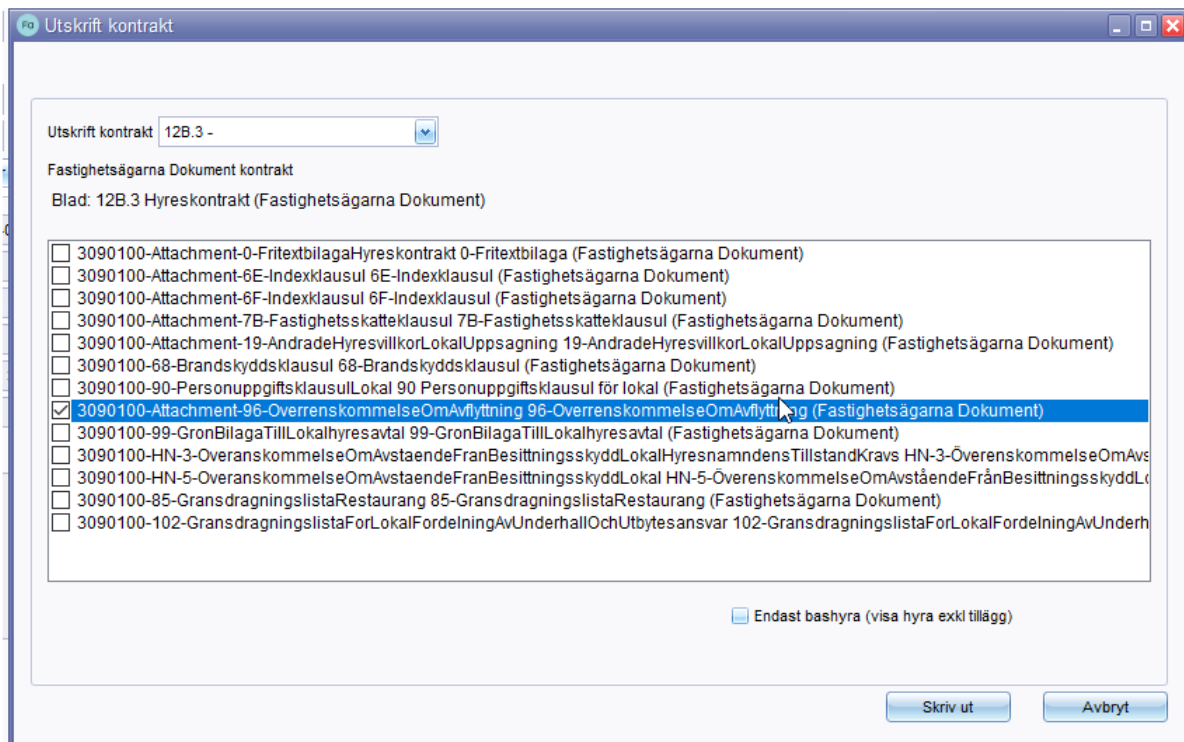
Utskrift kontrakt

Utskrift kontrakt 12B.3 -

Fastighetsägarna Dokument kontrakt

Blad: 12B.3 Hyreskontrakt (Fastighetsägarna Dokument)

3090100-Attachment-0-FritextbilagaHyreskontrakt 0-Fritextbilaga (Fastighetsägarna Dokument)
3090100-Attachment-6E-Indexklausul 6E-Indexklausul (Fastighetsägarna Dokument)
3090100-Attachment-6F-Indexklausul 6F-Indexklausul (Fastighetsägarna Dokument)
3090100-Attachment-7B-Fastighetsskatteklausul 7B-Fastighetsskatteklausul (Fastighetsägarna Dokument)
3090100-Attachment-19-AndradeHyresvillkorLokalUppsagning 19-AndradeHyresvillkorLokalUppsagning (Fastighetsägarna Dokument)
3090100-68-Brandskyddsklausul 68-Brandskyddsklausul (Fastighetsägarna Dokument)
3090100-90-PersonuppgiftsklausulLokal 90 Personuppgiftsklausul för lokal (Fastighetsägarna Dokument)
3090100-Attachment-96-OverrenskommelseOmAvflyttning 96-OverrenskommelseOmAvflytt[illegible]g (Fastighetsägarna Dokument)
3090100-99-GronBilagaTillLokalhyresavtal 99-GronBilagaTillLokalhyresavtal (Fastighetsägarna Dokument)
3090100-HN-3-OveranskommelseOmAvstaendeFranBesittningsskyddLokalHyresnamndensTillstandKravs HN-3-ÖverenskommelseOmAvs
3090100-HN-5-OveranskommelseOmAvstaendeFranBesittningsskyddLokal HN-5-ÖverenskommelseOmAvståendeFrånBesittningsskyddL
3090100-85-GransdragningslistaRestaurang 85-GransdragningslistaRestaurang (Fastighetsägarna Dokument)
3090100-102-GransdragningslistaForLokalFordelningAvUnderhallOchUtbytesansvar 102-GransdragningslistaForLokalFordelningAvUnderh

Endast bashyra (visa hyra exkl tillägg)

Skriv ut
Avbryt